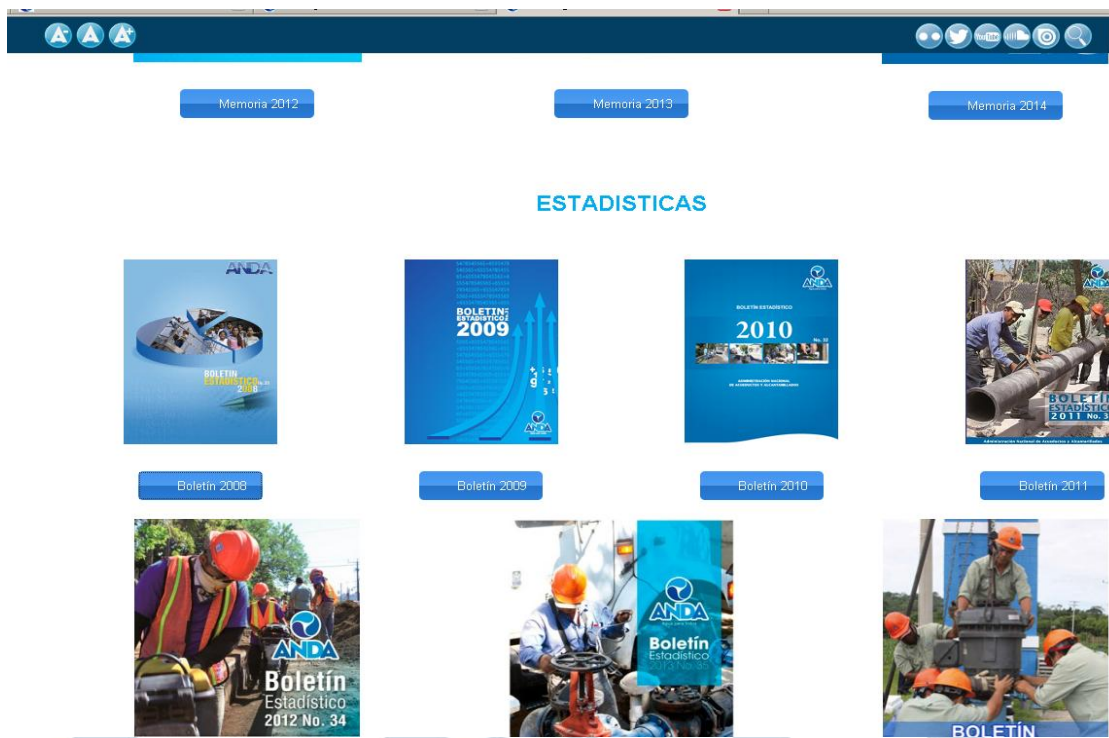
A- A A+

Memoria 2012

Memoria 2013

Memoria 2014

ESTADISTICAS

ANDA

BOLETIN ESTADISTICO No. 30 2008

BOLETIN ESTADISTICO 2009

ANDA

ANDA

BOLETIN ESTADISTICO

2010 No. 32

ADMINISTRACION NACIONAL DE ACUEDUCTOS Y ALCANTARILLADOS

ANDA

BOLETIN ESTADISTICO 2011 No. 3

Administración Nacional de Acueductos y Alcantarillados

Boletín 2008

Boletín 2009

Boletín 2010

Boletín 2011

ANDA

Boletín Estadístico 2012 No. 34

ANDA

Boletín Estadístico

BOLETIN